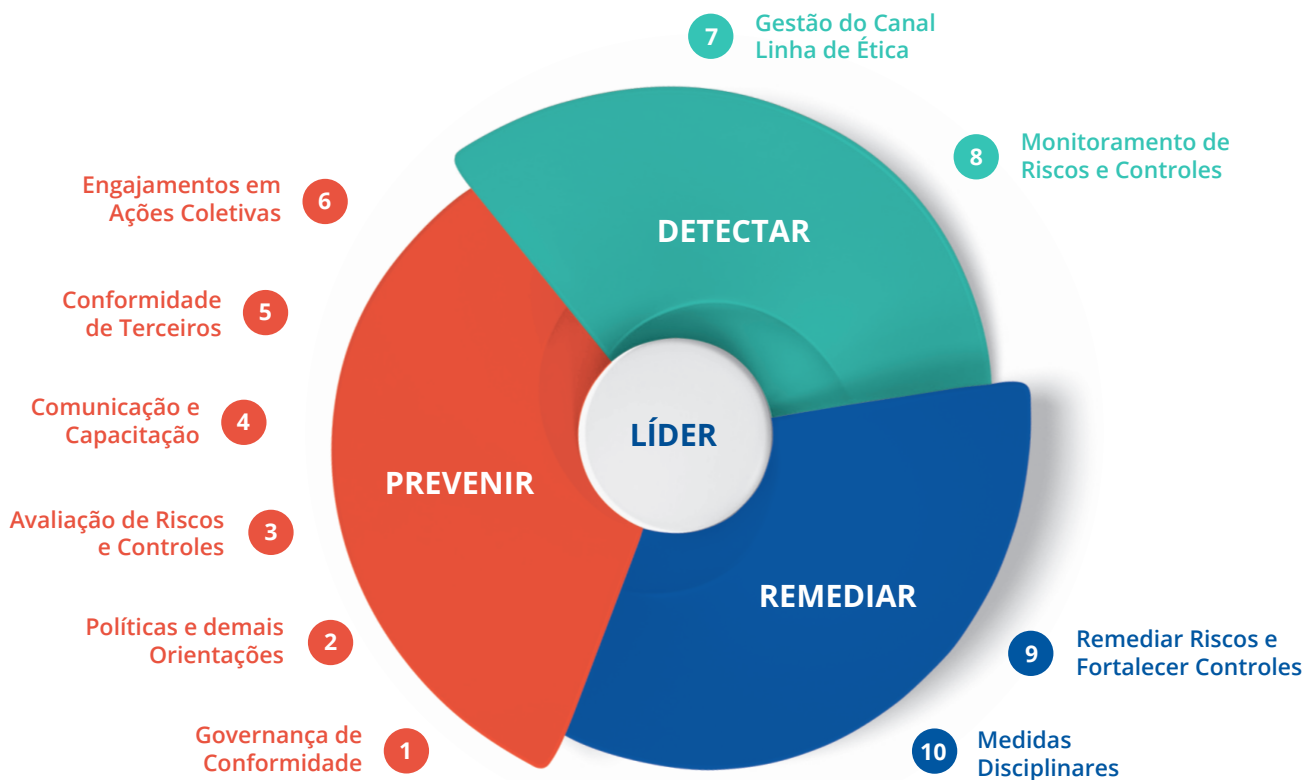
7 Gestão do Canal Linha de Ética

8 Monitoramento de Riscos e Controles

DETECTAR

Engajamentos em Ações Coletivas 6

Conformidade de Terceiros 5

Comunicação e Capacitação 4

LÍDER

PREVENIR

Avaliação de Riscos e Controles 3

REMEDIAR

Políticas e demais Orientações 2

9 Remediar Riscos e Fortalecer Controles

Governança de Conformidade 1

10 Medidas Disciplinares